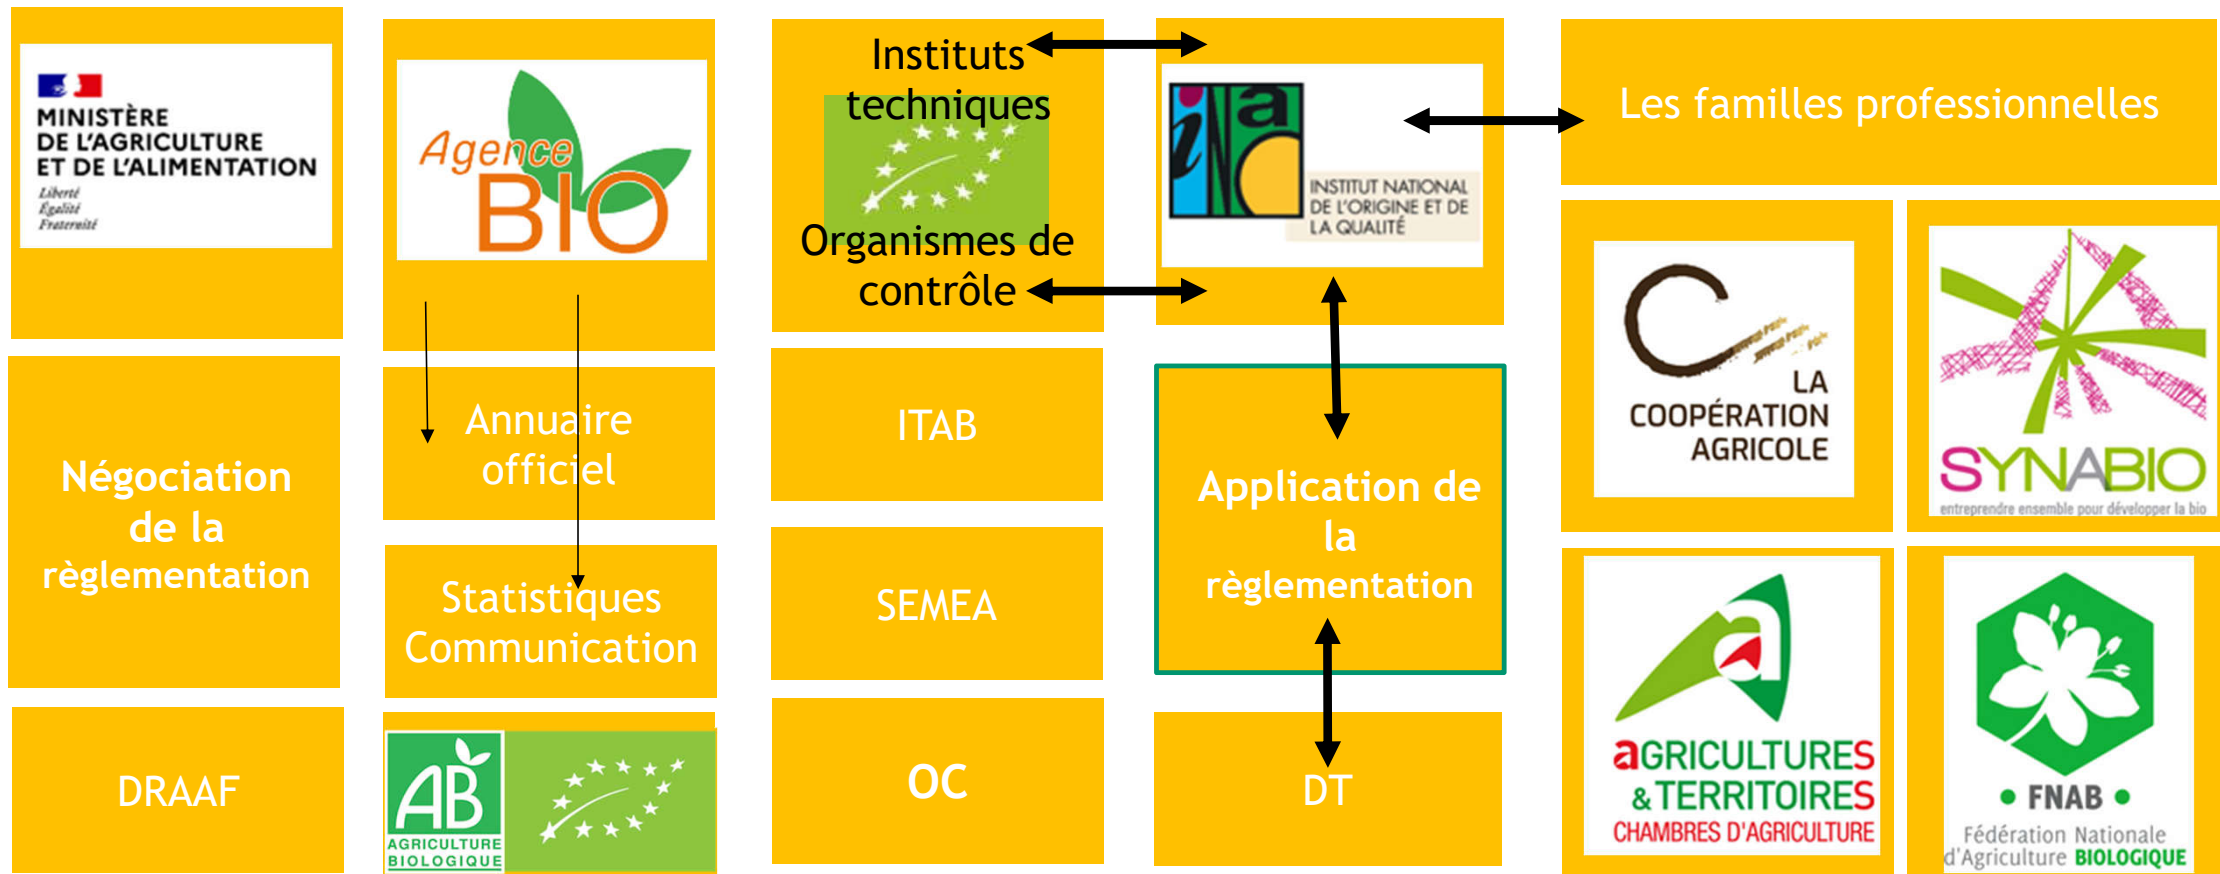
MINISTÈRE DE L'AGRICULTURE ET DE L'ALIMENTATION
Liberté
Égalité
Fraternité

Négociation de la règlementation

DRAAF

Agence BIO

Annuaire officiel

Statistiques Communication

AB
AGRICULTURE BIOLOGIQUE

Instituts techniques

Organismes de contrôle

ITAB

SEMEA

OC

inao
INSTITUT NATIONAL DE L'ORIGINE ET DE LA QUALITÉ

Application de la règlementation

DT

Les familles professionnelles

LA COOPÉRATION AGRICOLE

SYNABIO
entreprendre ensemble pour développer la bio

aGRICULTURES & TERRITOIRES
CHAMBRES D'AGRICULTURE

• FNAB •
Fédération Nationale d'Agriculture BIOLOGIQUE